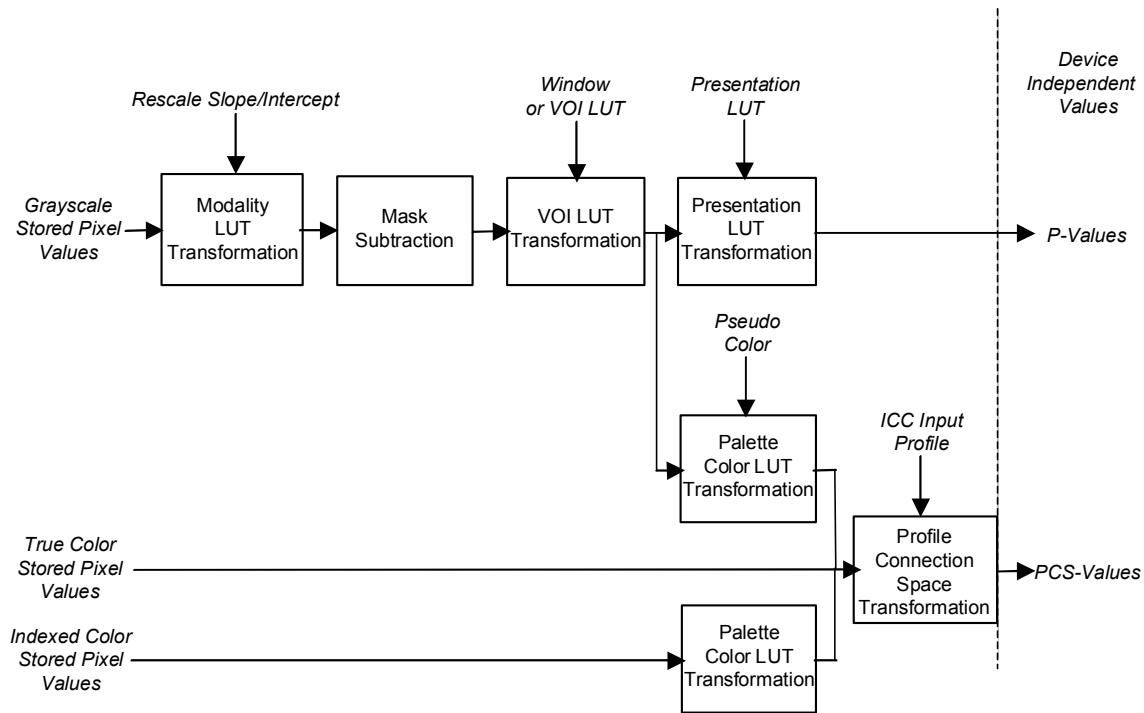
Device Independent Values

Rescale Slope/Intercept

Window or VOI LUT

Presentation LUT

Grayscale Stored Pixel Values

Modality LUT Transformation

Mask Subtraction

VOI LUT Transformation

Presentation LUT Transformation

P-Values

Pseudo Color

Palette Color LUT Transformation

ICC Input Profile

True Color Stored Pixel Values

Profile Connection Space Transformation

PCS-Values

Indexed Color Stored Pixel Values

Palette Color LUT Transformation